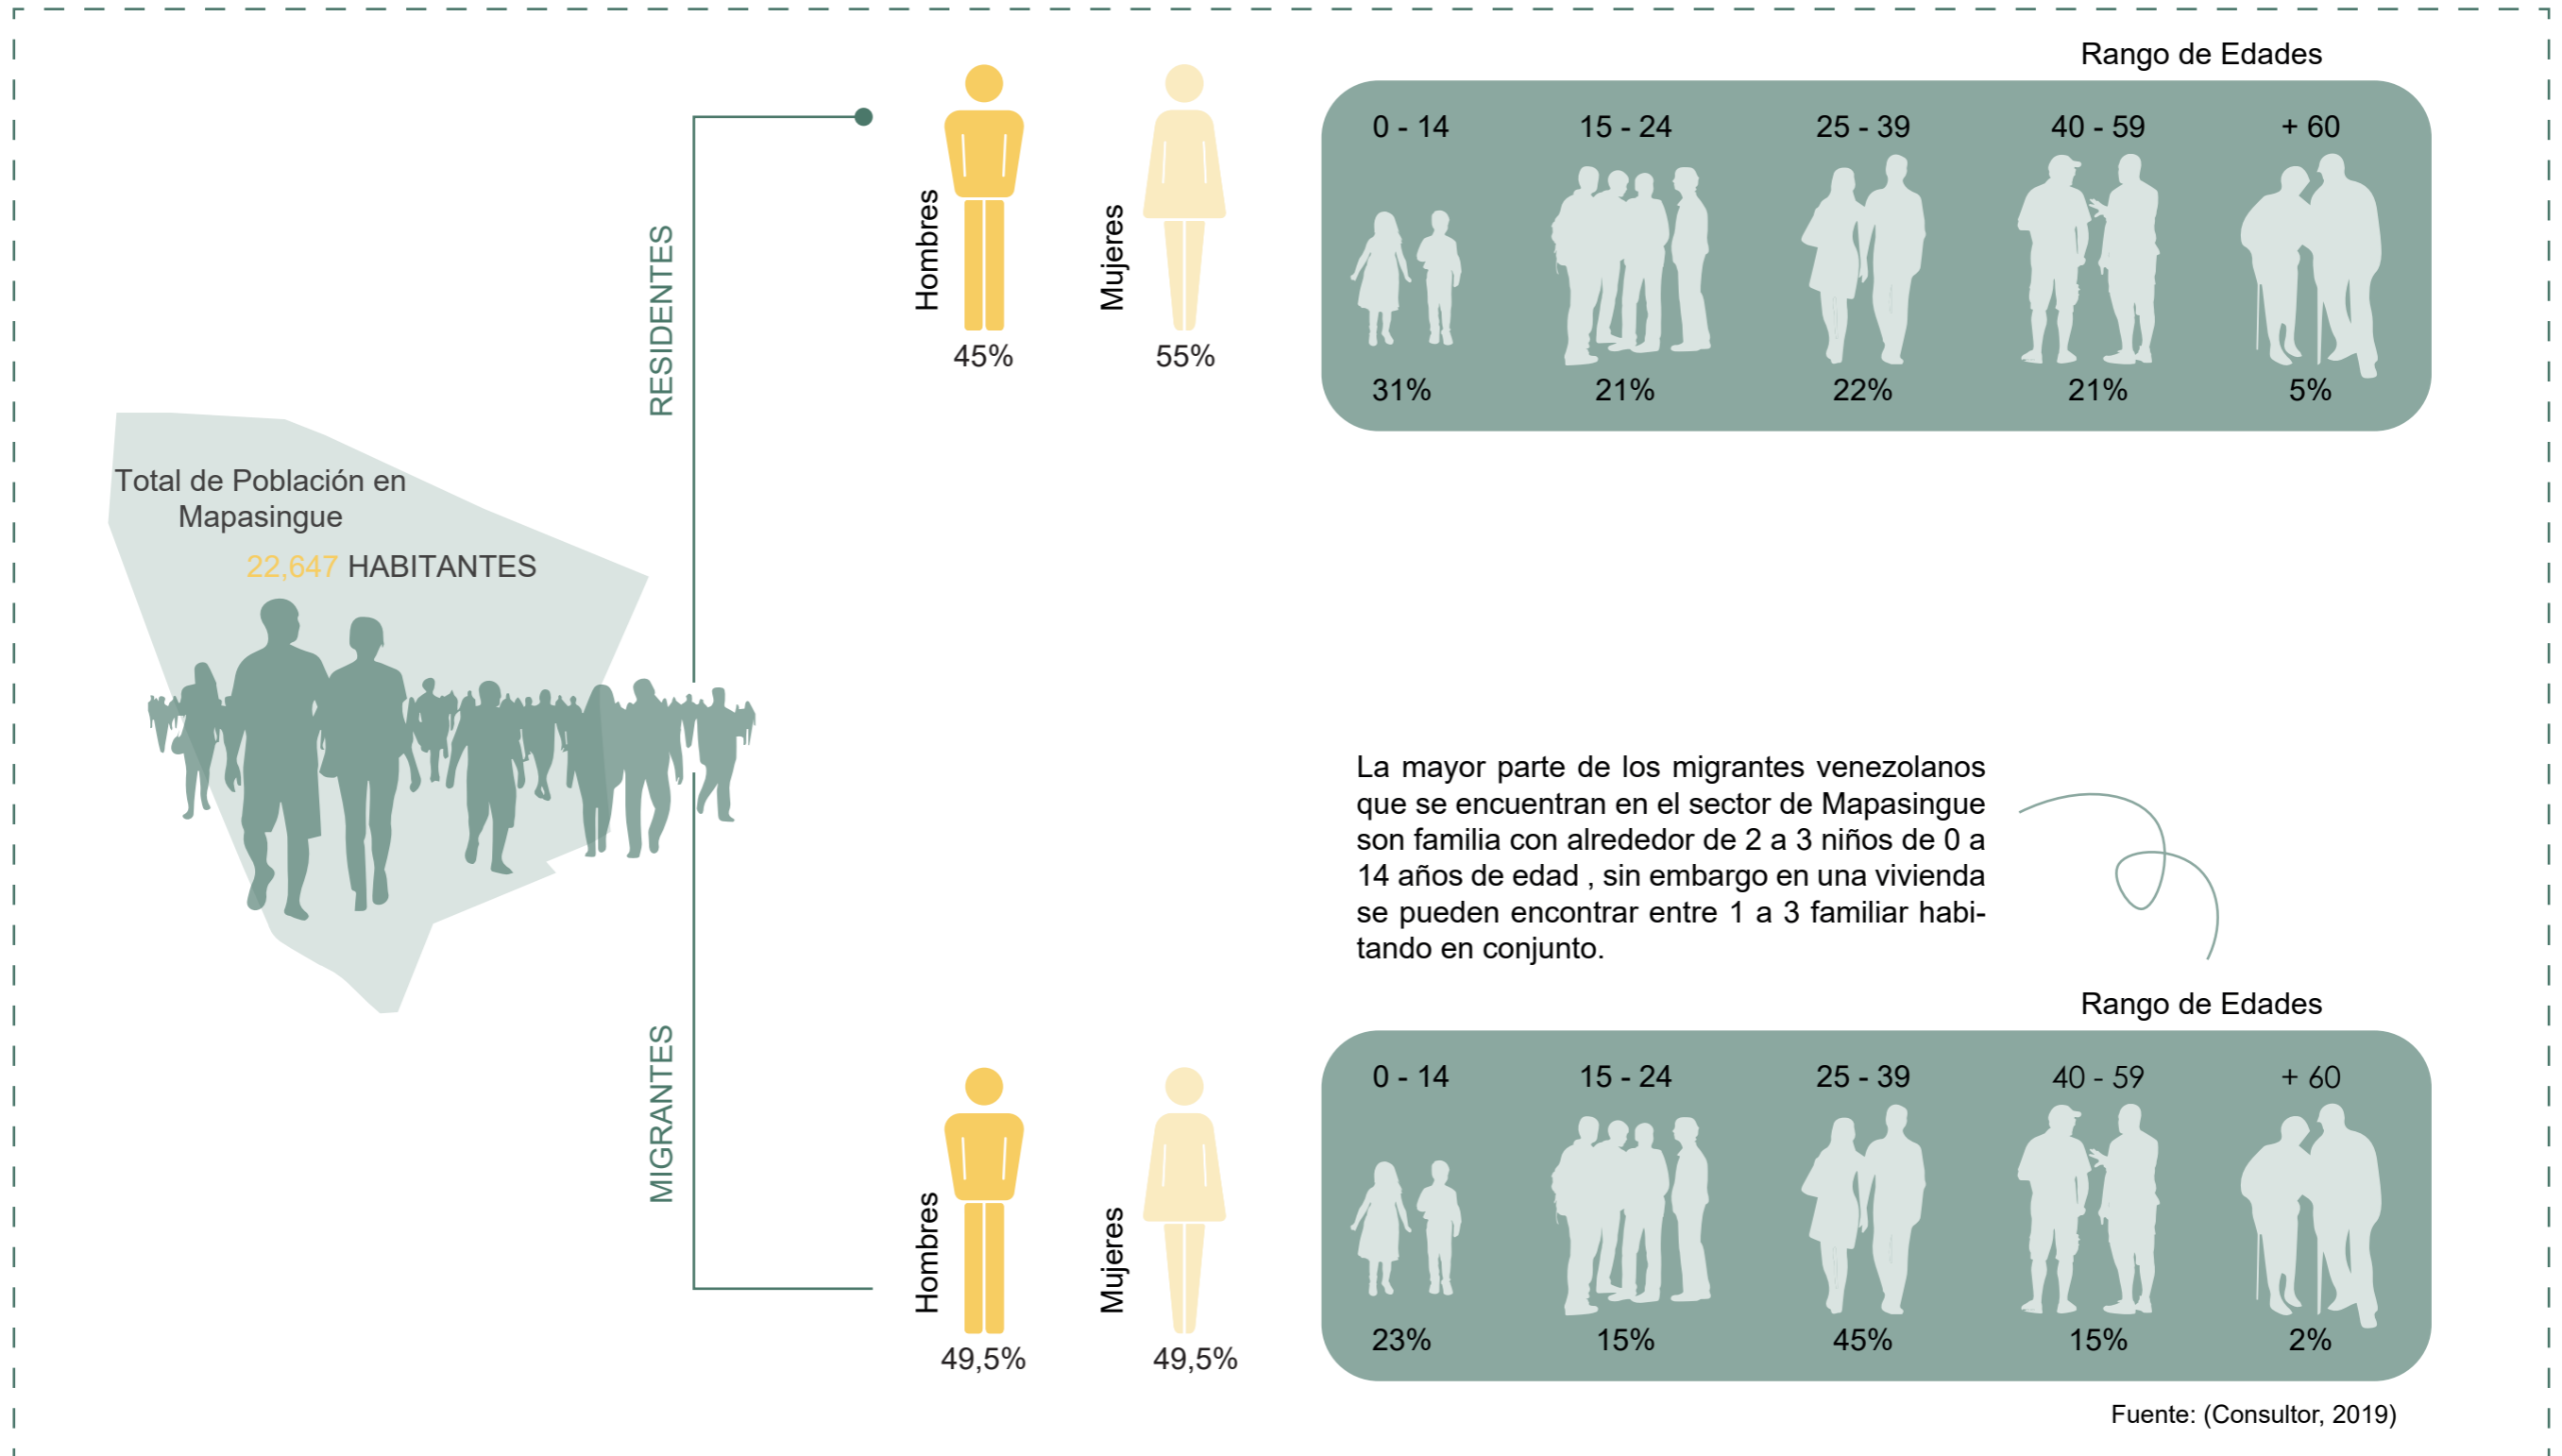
Total de Población en Mapasingue

22,647 HABITANTES

RESIDENTES

Hombres
45%

Mujeres
55%

Rango de Edades

| 0 - 14 | 15 - 24 | 25 - 39 | 40 - 59 | + 60 |
|---|---|---|---|---|
| 31% | 21% | 22% | 21% | 5% |

La mayor parte de los migrantes venezolanos que se encuentran en el sector de Mapasingue son familia con alrededor de 2 a 3 niños de 0 a 14 años de edad , sin embargo en una vivienda se pueden encontrar entre 1 a 3 familiar habitando en conjunto.

MIGRANTES

Hombres
49,5%

Mujeres
49,5%

Rango de Edades

| 0 - 14 | 15 - 24 | 25 - 39 | 40 - 59 | + 60 |
|---|---|---|---|---|
| 23% | 15% | 45% | 15% | 2% |

Fuente: (Consultor, 2019)